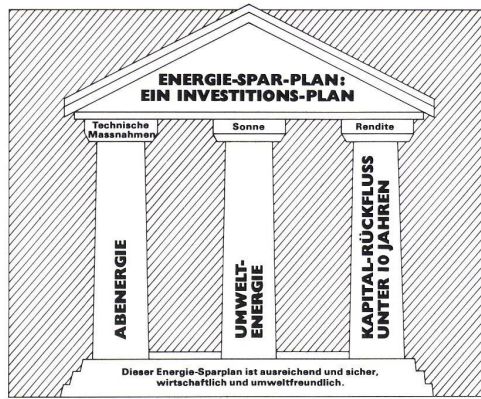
ENERGIE-SPAR-PLAN:
EIN INVESTITIONS-PLAN

Technische Massnahmen

Sonne

Rendite

ABENERGIE

UMWELT-ENERGIE

KAPITAL-RÜCKFLUSS UNTER 10 JAHREN

Dieser Energie-Sparplan ist ausreichend und sicher, wirtschaftlich und umweltfreundlich.